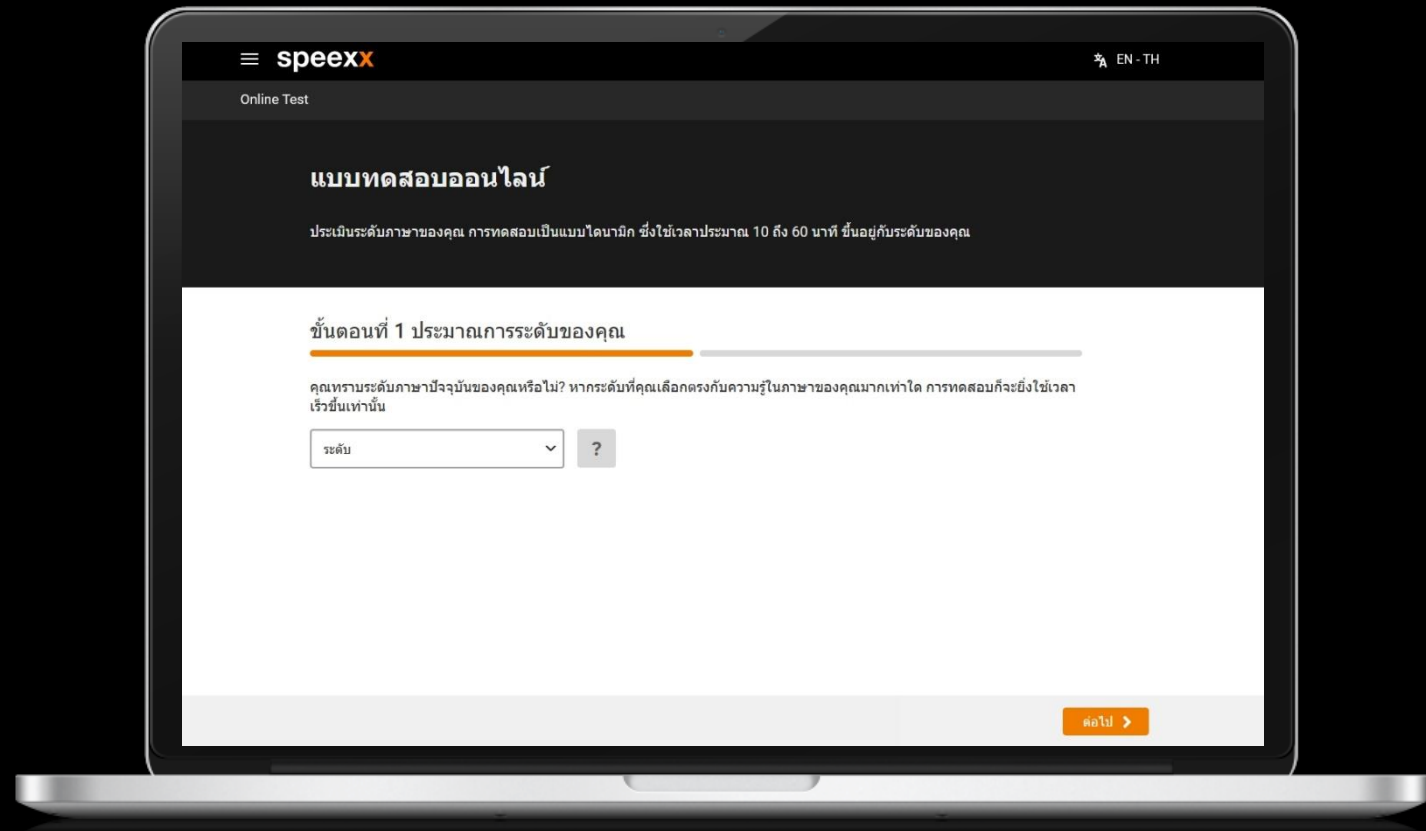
speexx

EN - TH

Online Test

แบบทดสอบออนไลน์

ประเมินระดับภาษาของคุณ การทดสอบเป็นแบบไดนามิก ซึ่งใช้เวลาประมาณ 10 ถึง 60 นาที ขึ้นอยู่กับระดับของคุณ

ขั้นตอนที่ 1 ประมาณการระดับของคุณ

คุณทราบระดับภาษาปัจจุบันของคุณหรือไม่? หากระดับที่คุณเลือกตรงกับความรู้ในภาษาของคุณมากเท่าใด การทดสอบก็จะยิ่งใช้เวลาเร็วขึ้นเท่านั้น

ระดับ

?

ต่อไป